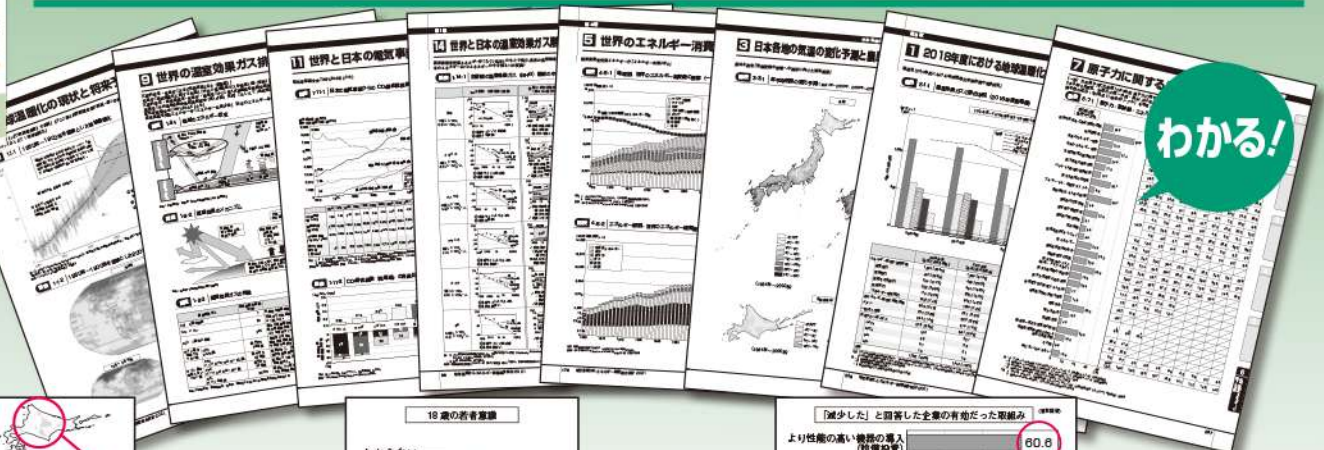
球温暖化の現状と将来

9 世界の温室効果ガス排

11 世界と日本の電気事

14 世界と日本の温室効果ガス排

5 世界のエネルギー消費

3 日本各地の気温の変化予測と

1 2018年度における地球温暖化

7 原子力に関する

わかる!

18 歳の若者意識

「減少した」と回答した企業の有効だった取組み

より性能の高い機器の導入

60.6